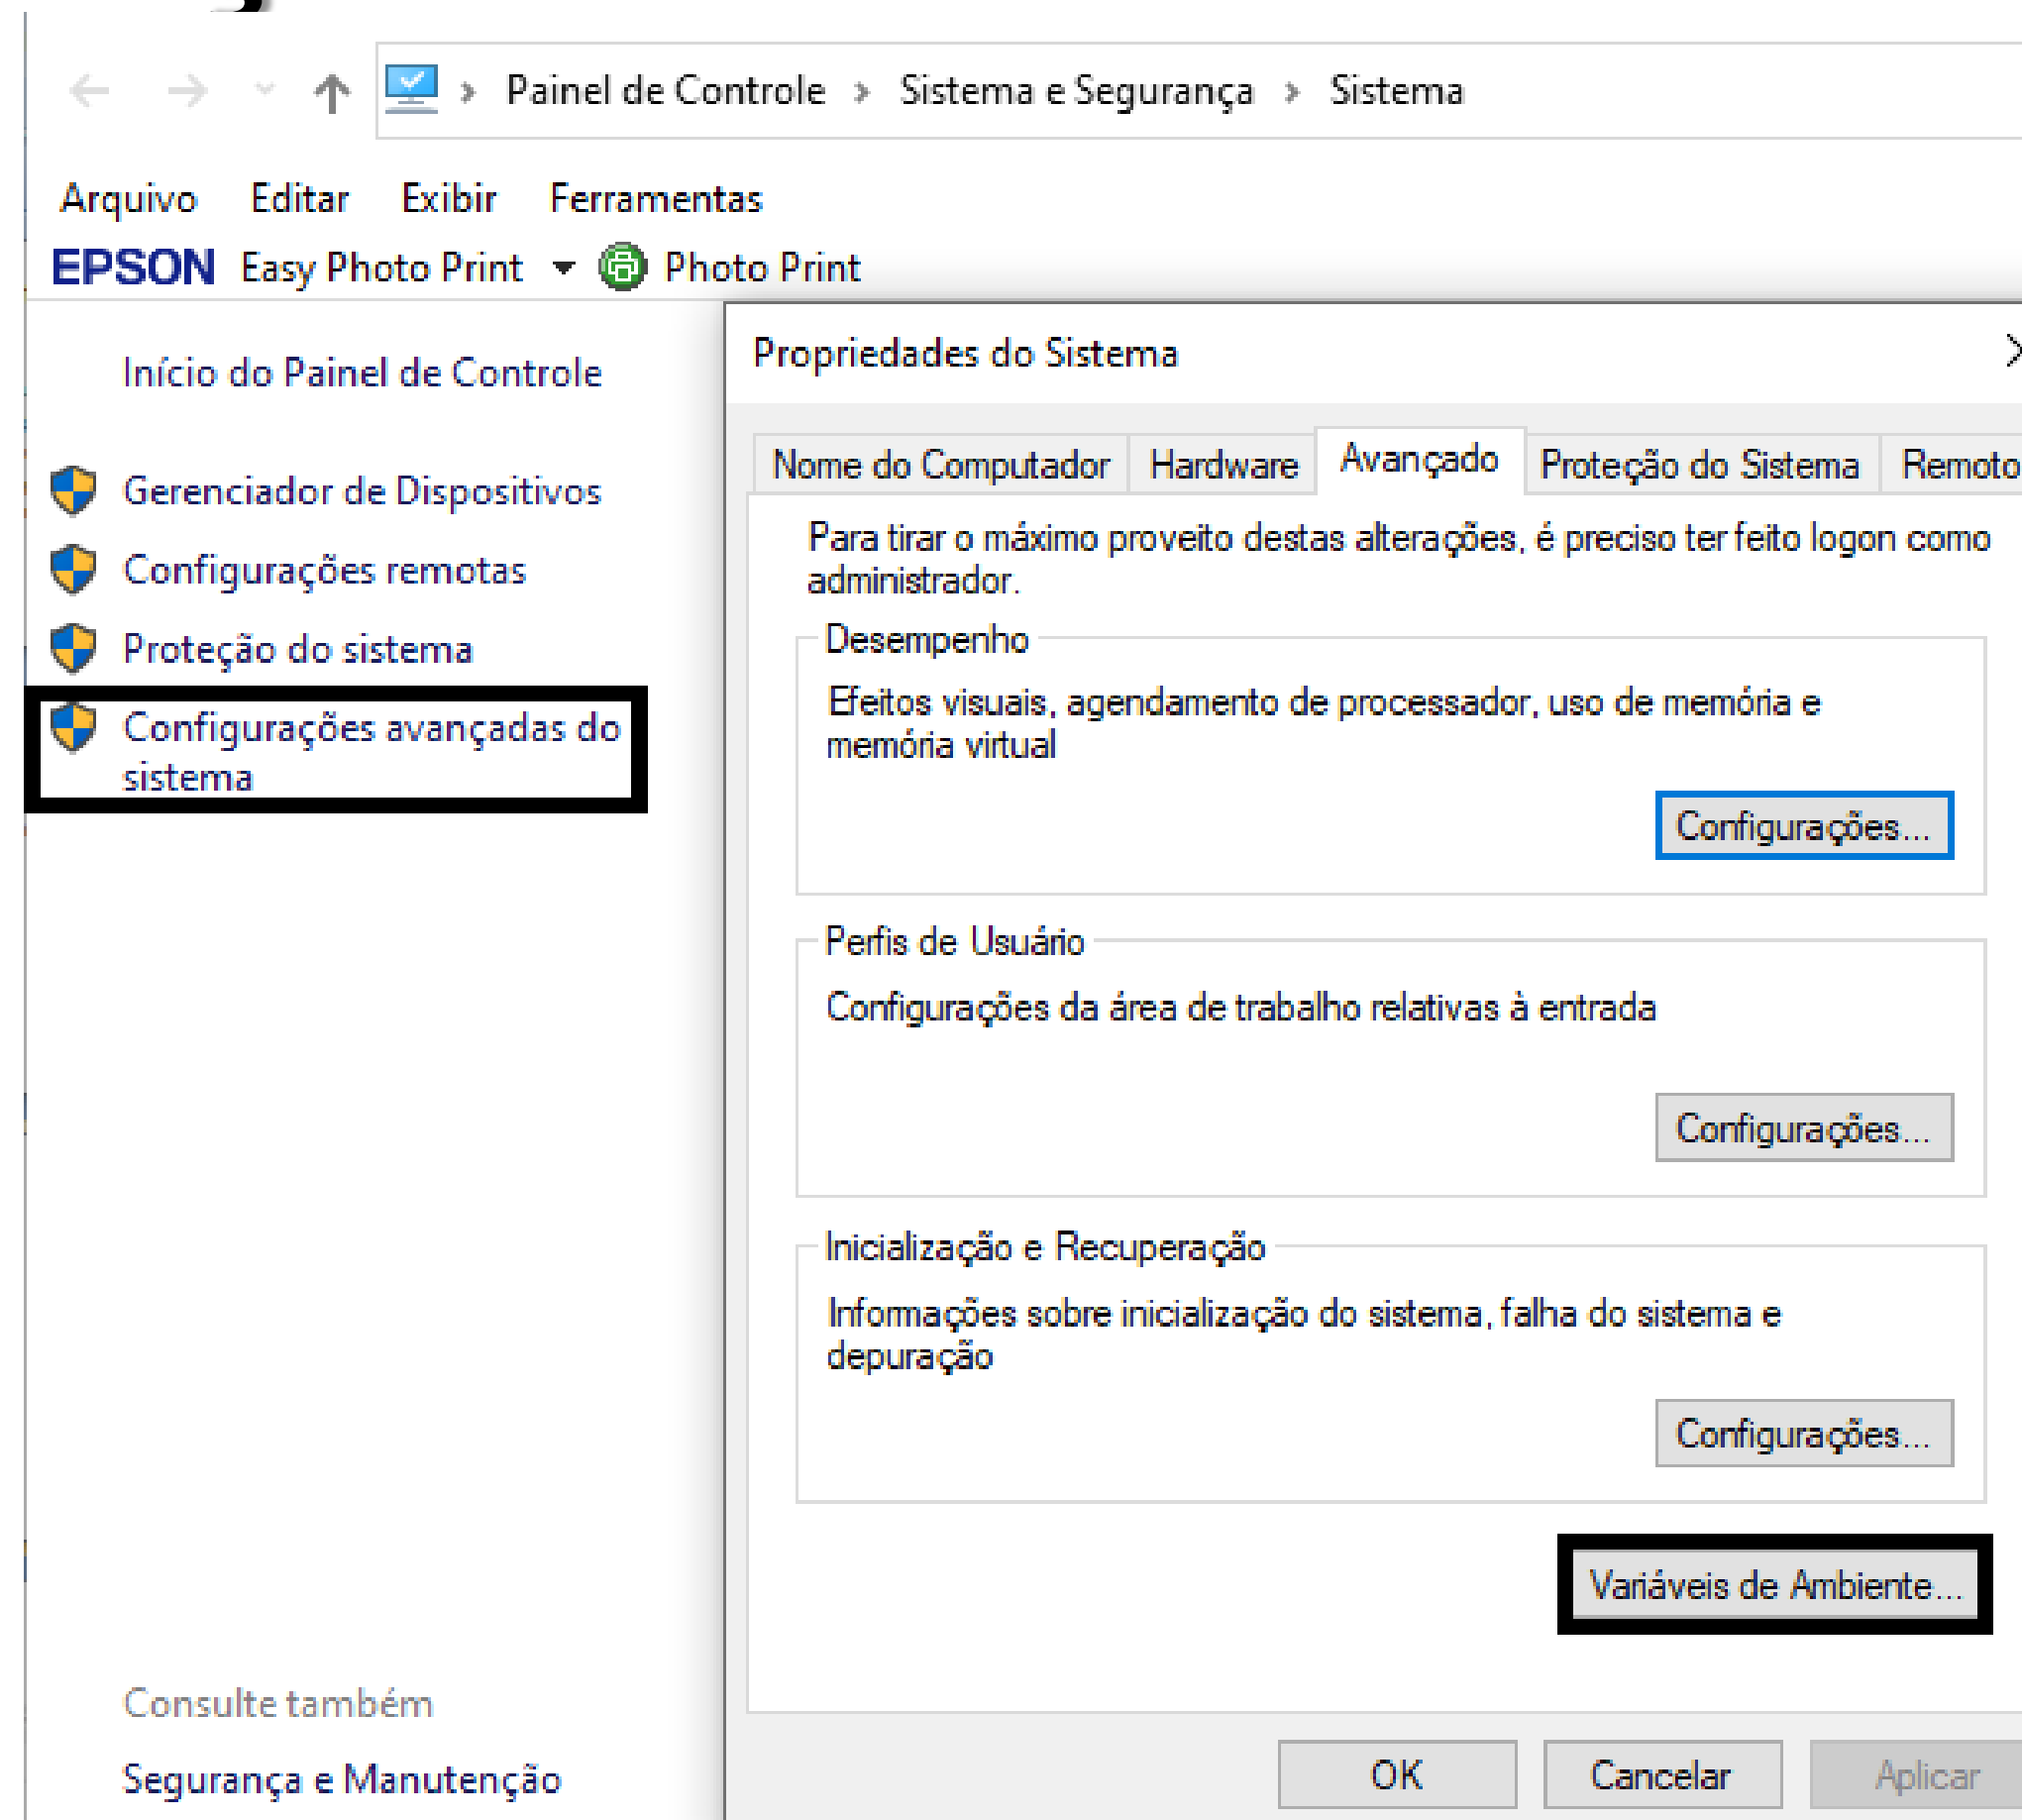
Painel de Controle › Sistema e Segurança › Sistema

Arquivo Editar Exibir Ferramentas

EPSON Easy Photo Print Photo Print

Início do Painel de Controle

Gerenciador de Dispositivos

Configurações remotas

Proteção do sistema

Configurações avançadas do sistema

Consulte também

Segurança e Manutenção

Propriedades do Sistema

Nome do Computador | Hardware | Avançado | Proteção do Sistema | Remoto

Para tirar o máximo proveito destas alterações, é preciso ter feito logon como administrador.

Desempenho

Efeitos visuais, agendamento de processador, uso de memória e memória virtual

Configurações...

Perfis de Usuário

Configurações da área de trabalho relativas à entrada

Configurações...

Inicialização e Recuperação

Informações sobre inicialização do sistema, falha do sistema e depuração

Configurações...

Variáveis de Ambiente...

OK Cancelar Aplicar